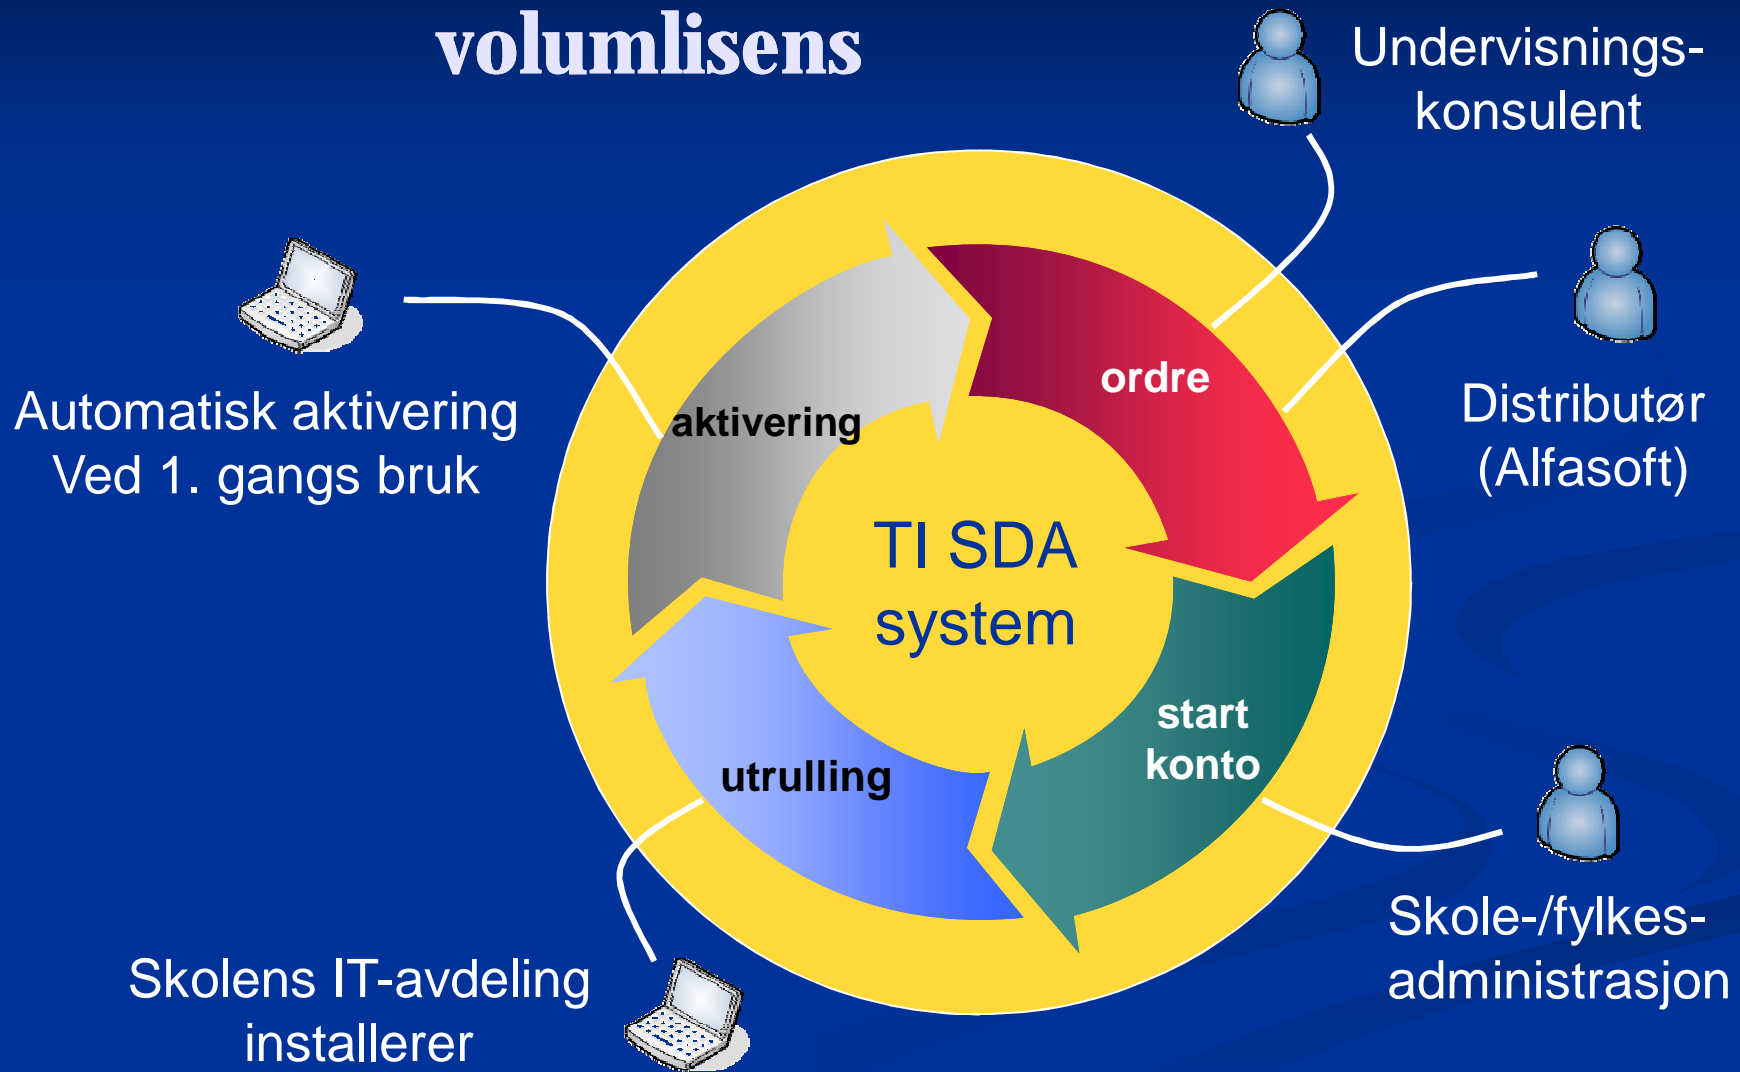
volumlisens

Undervisningskonsulent

Automatisk aktivering
Ved 1. gangs bruk

Distributør
(Alfasoft)

ordre

aktivering

TI SDA
system

start
konto

utrulling

Skole-/fylkesadministrasjon

Skolens IT-avdeling
installerer